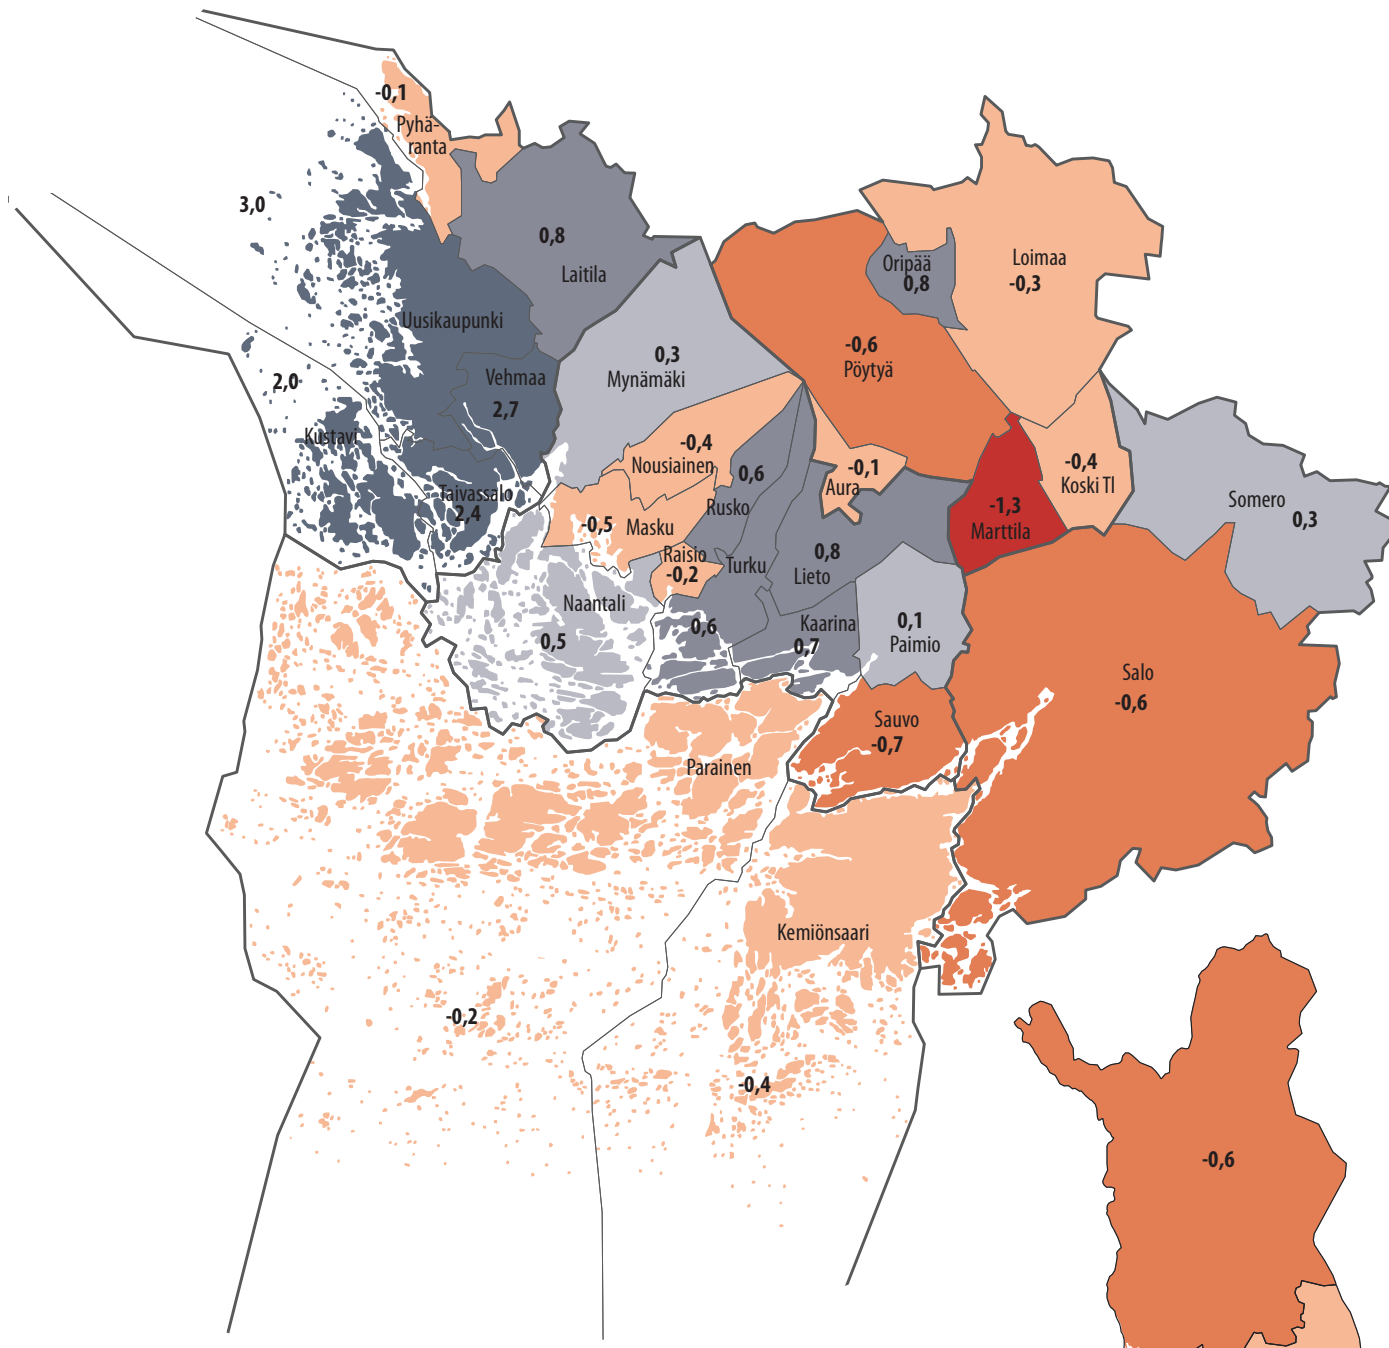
-0,1
Pyhäranta
3,0
0,8
Laitila
Oripää
0,8
Loimaa
-0,3
Uusikaupunki
-0,6
Pöytyä
0,3
Mynämäki
2,0
Vehmaa
2,7
Kustavi
-0,4
Nousiainen
0,6
-0,1
Aura
-0,4
Koski Tl
Taivassalo
2,4
Rusko
-1,3
Marttila
Somero
0,3
-0,5
Masku
Raisio
-0,2
Turku
0,8
Lieto
Naantali
0,5
0,6
Kaarina
0,7
0,1
Paimio
Salo
-0,6
Sauvo
-0,7
Parainen
Kemiönsaari
-0,2
-0,4
-0,6